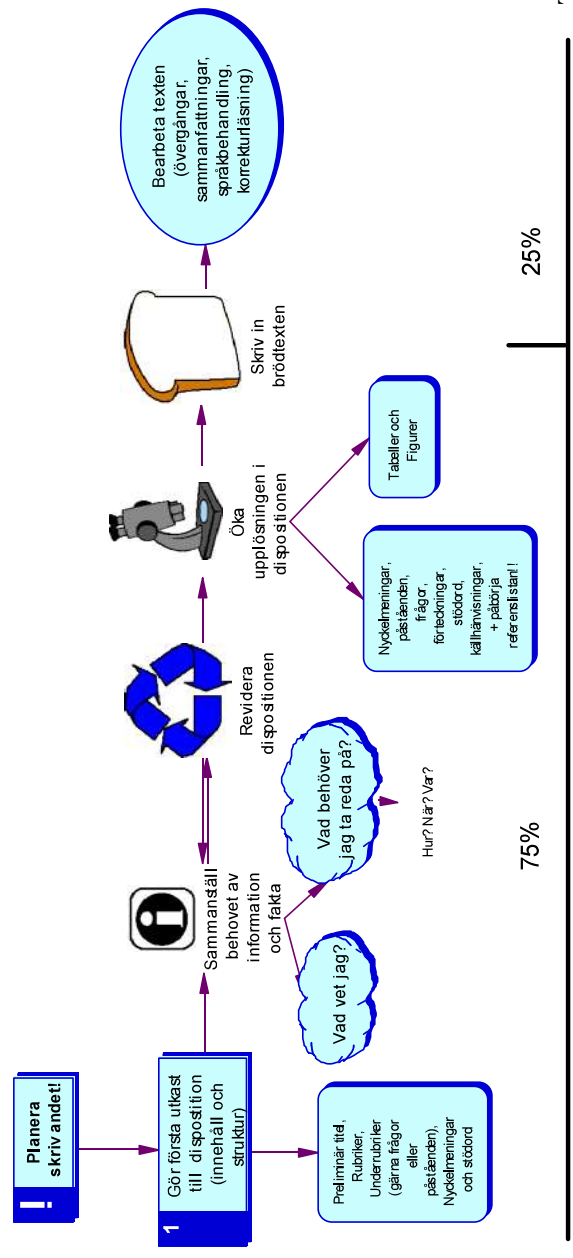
Planera skrivandet!

1

Gör första utkast till disposition (innehåll och struktur)

Preliminär titel, Rubriker, Underrubriker (gärna frågor eller påståenden), Nyckelmeningar och stödord

Sammanställ behovet av information och fakta

Vad vet jag?

Vad behöver jag ta reda på?

Hur? När? Var?

Revidera dispositionen

Öka upplösningen i dispositionen

Nyckelmeningar, påståenden, frågor, förteckningar, stödord, källhänvisningar, + påbörja referenslistan!

Tabeller och Figurer

Skriv in brödtexten

Bearbeta texten (övergångar, sammanfattningar, språkbehandling, korrekturläsning)

75%

25%